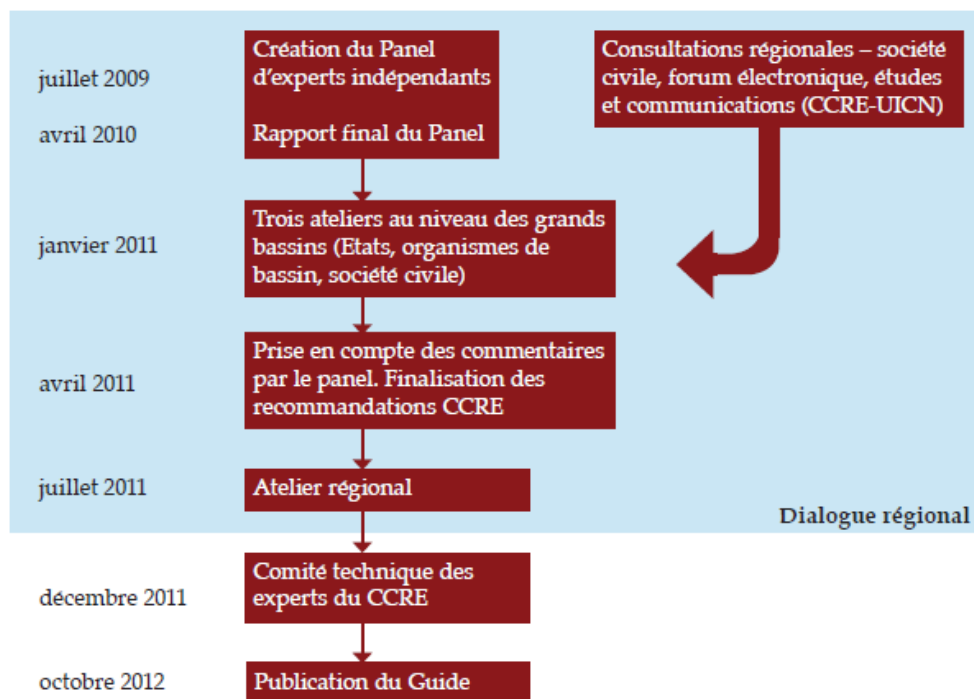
juillet 2009

Création du Panel d'experts indépendants

avril 2010

Rapport final du Panel

Consultations régionales – société civile, forum électronique, études et communications (CCRE-UICN)

janvier 2011

Trois ateliers au niveau des grands bassins (Etats, organismes de bassin, société civile)

avril 2011

Prise en compte des commentaires par le panel. Finalisation des recommandations CCRE

juillet 2011

Atelier régional

Dialogue régional

décembre 2011

Comité technique des experts du CCRE

octobre 2012

Publication du Guide